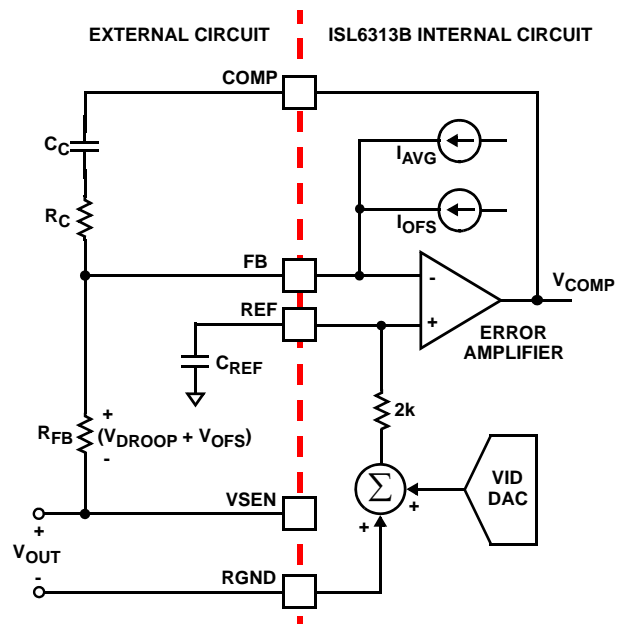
EXTERNAL CIRCUIT

ISL6313B INTERNAL CIRCUIT

COMP

$C_C$

$I_{AVG}$

$I_{OFS}$

$R_C$

FB

-

$V_{COMP}$

REF

+

ERROR AMPLIFIER

$C_{REF}$

2k

+

$R_{FB}$

$(V_{DROOP} + V_{OFS})$

-

VID DAC

$\Sigma$

VSEN

+

+

+

$V_{OUT}$

-

RGND